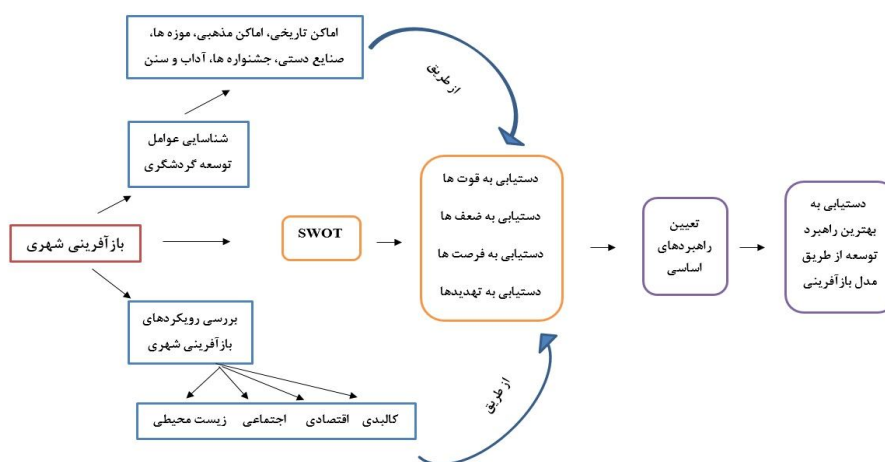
اماکن تاریخی، اماکن مذهبی، موزه ها، صنایع دستی، جشنواره ها، آداب و سنن

از طریق

شناسایی عوامل توسعه گردشگری

بازآفرینی شهری

SWOT

دستیابی به قوت ها
دستیابی به ضعف ها
دستیابی به فرصت ها
دستیابی به تهدیدها

تعیین راهبردهای اساسی

دستیابی به بهترین راهبرد توسعه از طریق مدل بازآفرینی

بررسی رویکردهای بازآفرینی شهری

از طریق

کالبدی اقتصادی اجتماعی زیست محیطی